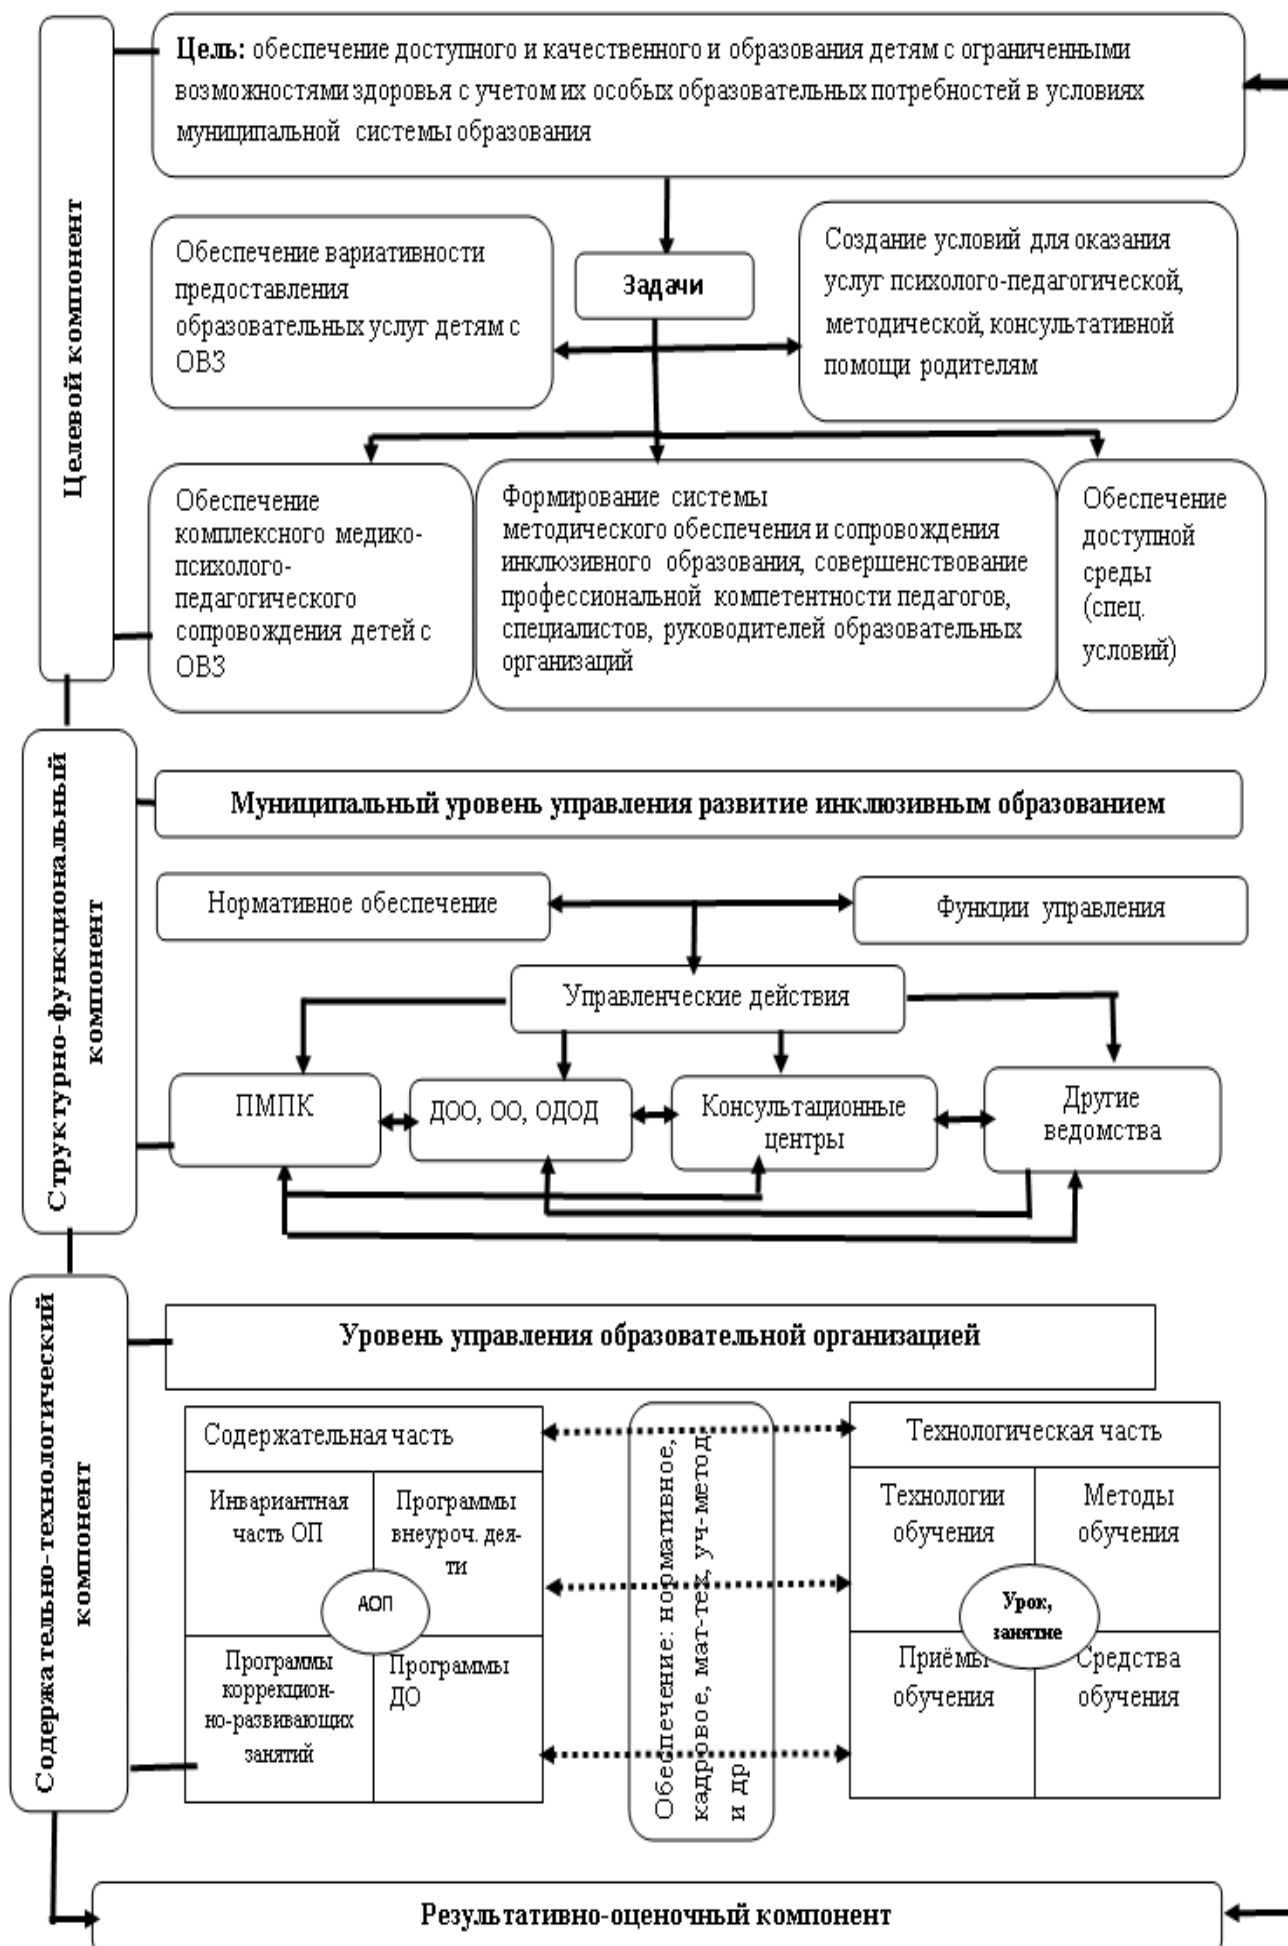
Целевой компонент

Цель: обеспечение доступного и качественного и образования детям с ограниченными возможностями здоровья с учетом их особых образовательных потребностей в условиях муниципальной системы образования

Задачи

Обеспечение вариативности предоставления образовательных услуг детям с ОВЗ

Создание условий для оказания услуг психолого-педагогической, методической, консультативной помощи родителям

Обеспечение комплексного медико-психолого-педагогического сопровождения детей с ОВЗ

Формирование системы методического обеспечения и сопровождения инклюзивного образования, совершенствование профессиональной компетентности педагогов, специалистов, руководителей образовательных организаций

Обеспечение доступной среды (спец. условий)

Структурно-функциональный компонент

Муниципальный уровень управления развитие инклюзивным образованием

Нормативное обеспечение

Функции управления

Управленческие действия

ПМПК

ДОО, ОО, ОДОД

Консультационные центры

Другие ведомства

Содержательно-технологический компонент

Уровень управления образовательной организацией

Содержательная часть

Инвариантная часть ОП

Программы внеуроч. деяти

АОП

Программы коррекционно-развивающих занятий

Программы ДО

Обеспечение: нормативное, кадровое, мат-тех, уч-метод и др

Технологическая часть

Технологии обучения

Методы обучения

Урок, занятие

Приёмы обучения

Средства обучения

Результативно-оценочный компонент